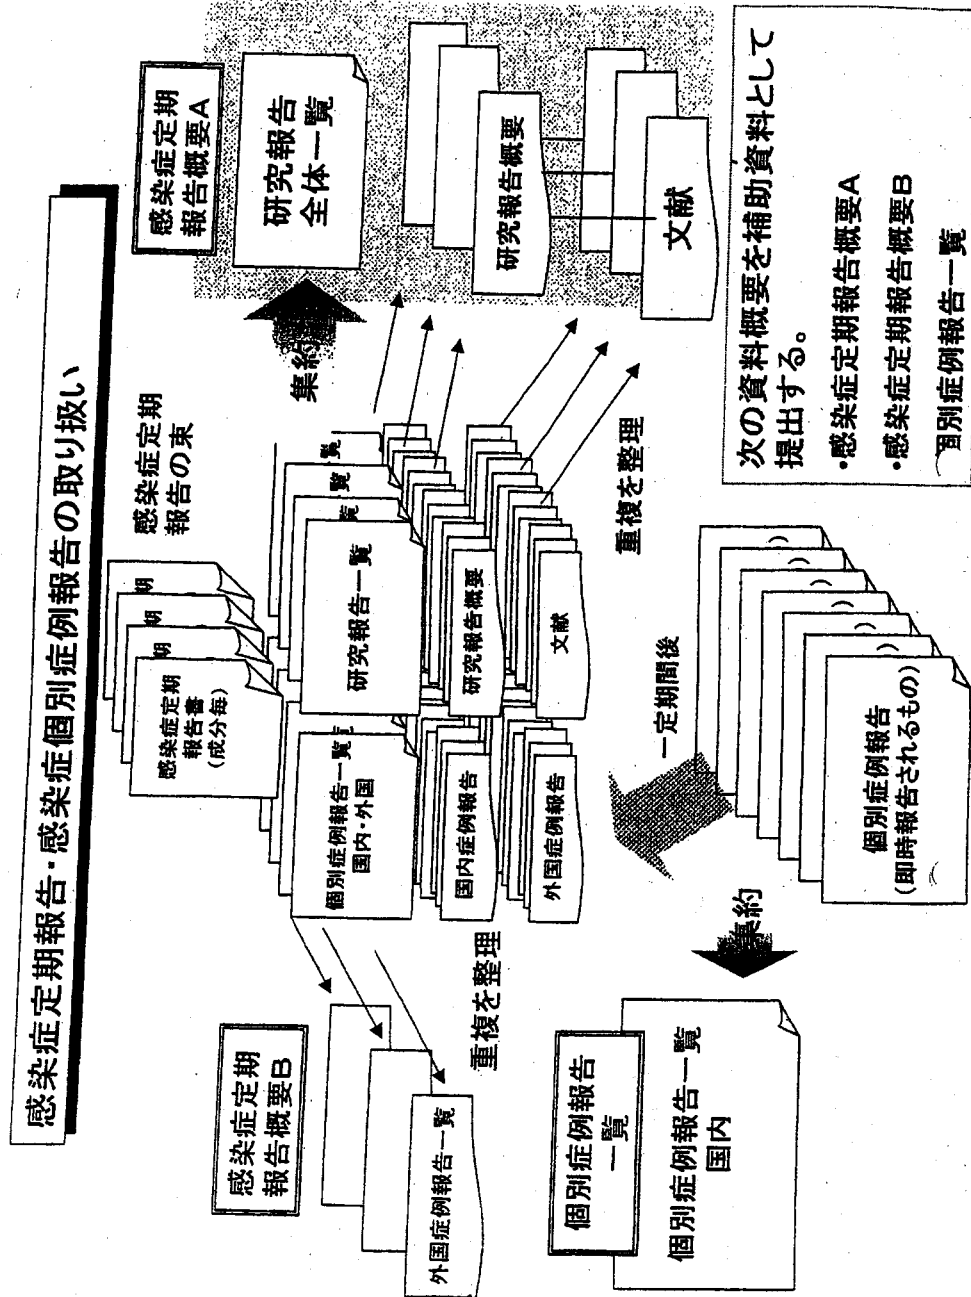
感染症定期報告・感染症個別症例報告の取り扱い

感染症定期報告概要A

研究報告全体一覧

研究報告概要

文献

次の資料概要を補助資料として提出する。
•感染症定期報告概要A
•感染症定期報告概要B
•個別症例報告一覧

集約

感染症定期報告の束

感染症定期報告書(成分毎)

研究報告一覧

研究報告概要

文献

重複を整理

個別症例報告一覧 国内・外国

国内症例報告

外国症例報告

一定期間後

個別症例報告(即時報告されるもの)

集約

重複を整理

感染症定期報告概要B

外国症例報告一覧

個別症例報告一覧

個別症例報告一覧 国内